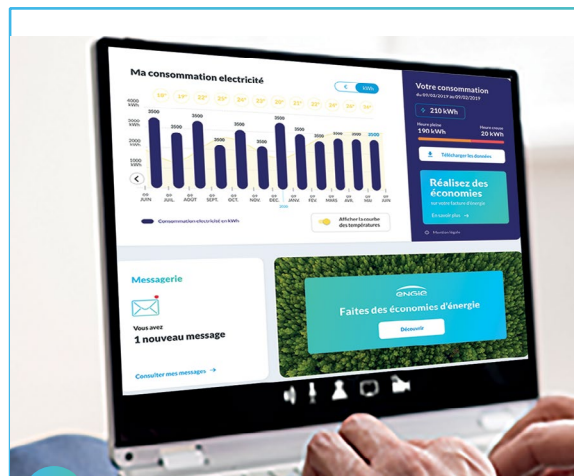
Ma consommation electricité

€ kWh

18° 19° 22° 20° 20° 22° 20° 21° 23° 24° 18° 18°

4000 kWh
3000 kWh
2000 kWh
1000 kWh
0 kWh

3500 3500 3500 3000 3500 3000 3500 3500 3000 3500 3000 3500

JUIN JUIL. AOÛT SEPT. OCT. NOV. DÉC. JANV. FÉV. MARS AVR. JUIN

Consommation électricité en kWh

Afficher la courbe des températures

Votre consommation
Au 05/02/2019 au 05/02/2019

210 kWh

Heure pleine 190 kWh
Heure creuse 20 kWh

Télécharger les données

Réalisez des économies
sur votre facture d'énergie

En savoir plus →

Messagerie

Vous avez
1 nouveau message

Consulter mes messages →

engie

Faites des économies d'énergie

Découvrir